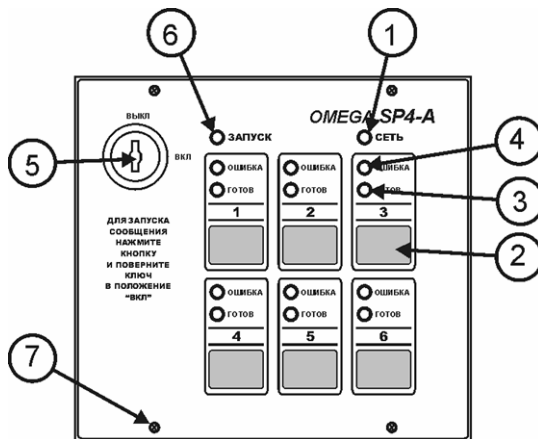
6

1

OMEGA SP4-A

ВЫКЛ

ВКЛ

5

ЗАПУСК

СЕТЬ

4

ОШИБКА

ГОТОВ

1

ОШИБКА

ГОТОВ

2

ОШИБКА

ГОТОВ

3

3

2

ДЛЯ ЗАПУСКА СООБЩЕНИЯ НАЖМИТЕ КНОПКУ И ПОВЕРНИТЕ КЛЮЧ В ПОЛОЖЕНИЕ "ВКЛ"

ОШИБКА

ГОТОВ

4

ОШИБКА

ГОТОВ

5

ОШИБКА

ГОТОВ

6

7